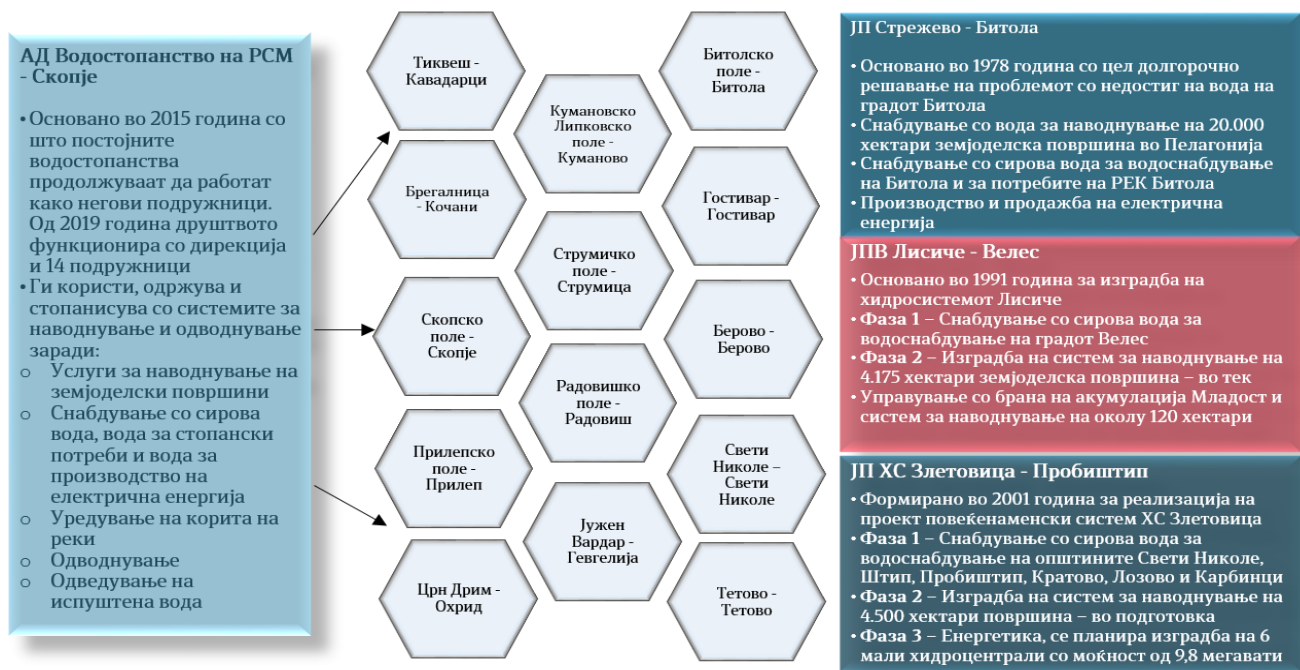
АД Водостопанство на РСМ - Скопје

• Основано во 2015 година со што постојните водостопанства продолжуваат да работат како негови подружници. Од 2019 година друштвото функционира со дирекција и 14 подружници
• Ги користи, одржува и стопанисува со системите за наводнување и одводнување заради:
o Услуги за наводнување на земјоделски површини
o Снабдување со сирова вода, вода за стопански потреби и вода за производство на електрична енергија
o Уредување на корита на реки
o Одводнување
o Одведување на испуштена вода

Тиквеш - Кавадарци

Брегалница - Кочани

Скопско поле - Скопје

Прилепско поле - Прилеп

Црн Дрим - Охрид

Кумановско Липковско поле - Куманово

Струмичко поле - Струмица

Радовишко поле - Радовиш

Јужен Вардар - Гевгелија

Битолско поле - Битола

Гостивар - Гостивар

Берово - Берово

Свети Николе – Свети Николе

Тетово - Тетово

ЈП Стрежево - Битола

• Основано во 1978 година со цел долгорочно решавање на проблемот со недостиг на вода на градот Битола
• Снабдување со вода за наводнување на 20.000 хектари земјоделска површина во Пелагонија
• Снабдување со сирова вода за водоснабдување на Битола и за потребите на РЕК Битола
• Производство и продажба на електрична енергија

ЈПВ Лисиче - Велес

• Основано во 1991 година за изградба на хидросистемот Лисиче
• Фаза 1 – Снабдување со сирова вода за водоснабдување на градот Велес
• Фаза 2 – Изградба на систем за наводнување на 4.175 хектари земјоделска површина – во тек
• Управување со брана на акумулација Младост и систем за наводнување на околу 120 хектари

ЈП ХС Злетовица - Пробиштип

• Формирано во 2001 година за реализација на проект повеќенаменски систем ХС Злетовица
• Фаза 1 – Снабдување со сирова вода за водоснабдување на општините Свети Николе, Штип, Пробиштип, Кратово, Лозово и Карбинци
• Фаза 2 – Изградба на систем за наводнување на 4.500 хектари површина – во подготовка
• Фаза 3 – Енергетика, се планира изградба на 6 мали хидроцентрали со моќност од 9,8 мегавати